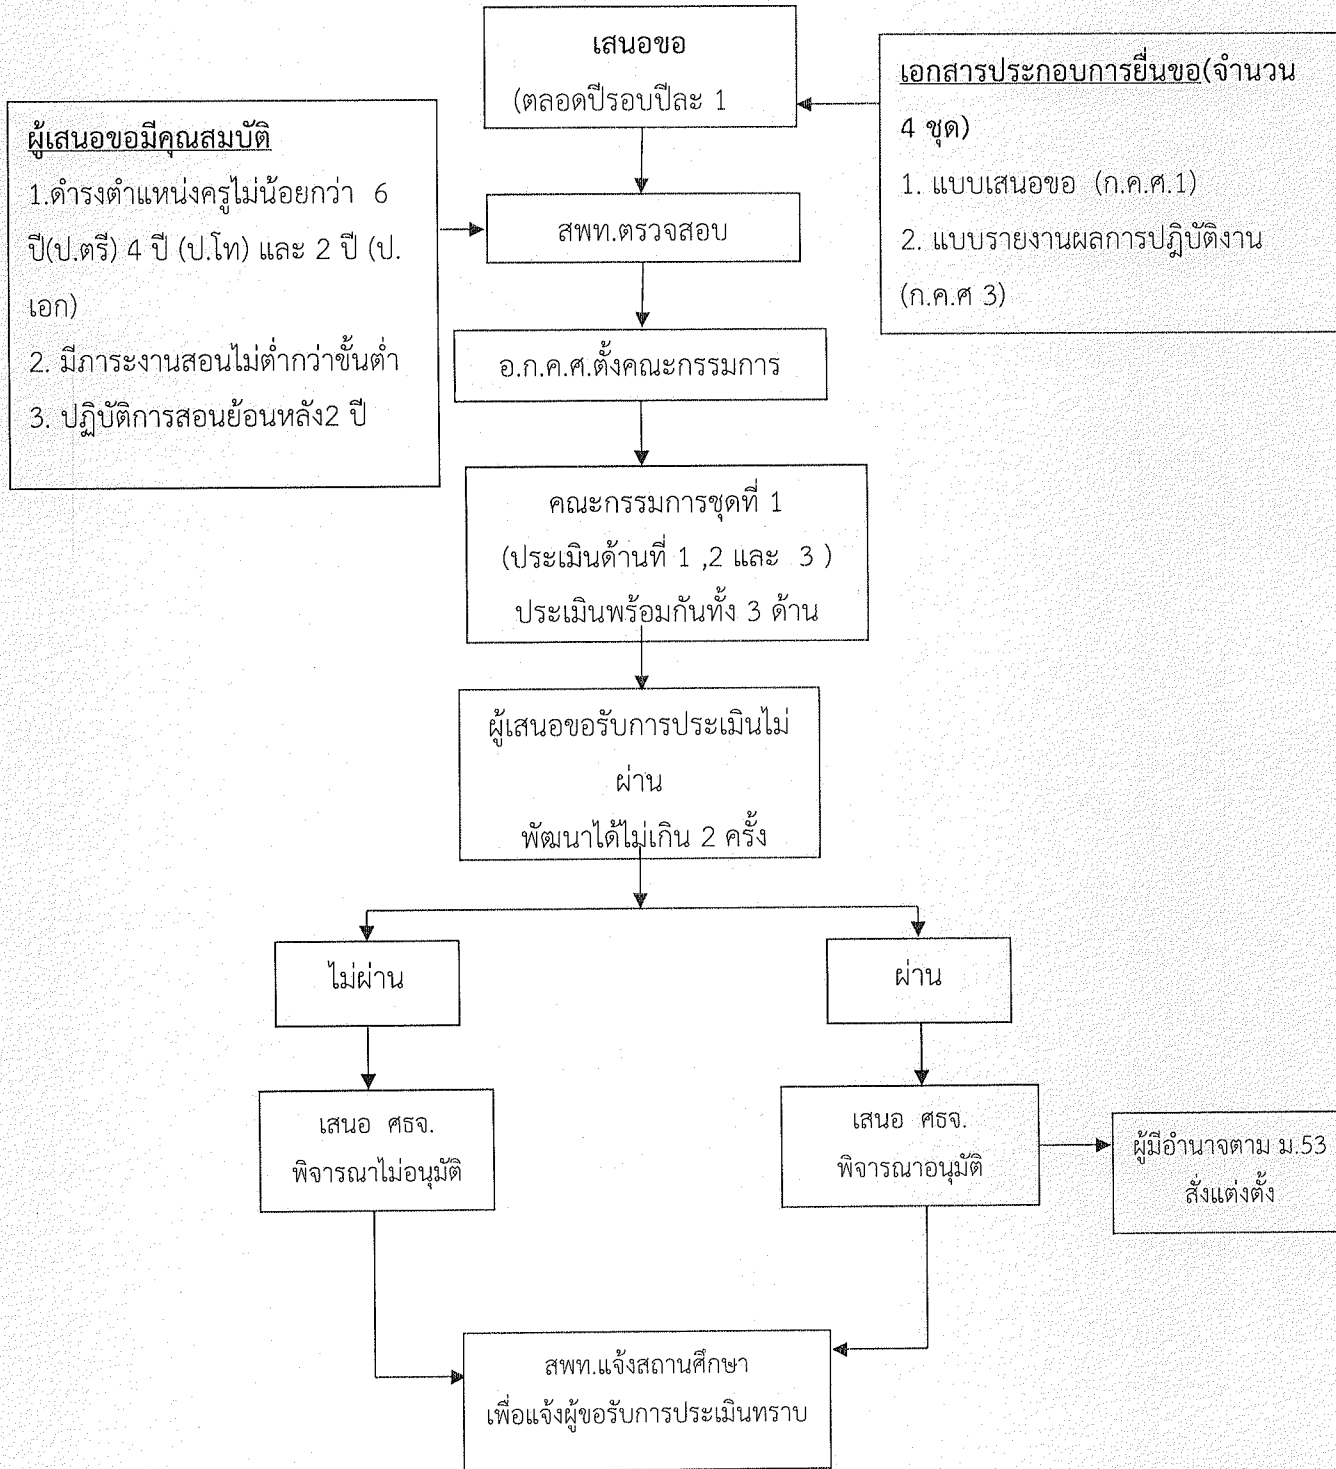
เสนอขอ
(ตลอดปีรอบปีละ 1

เอกสารประกอบการยื่นขอ(จำนวน 4 ชุด)
1. แบบเสนอขอ (ก.ค.ศ.1)
2. แบบรายงานผลการปฏิบัติงาน (ก.ค.ศ 3)

ผู้เสนอขอมีคุณสมบัติ
1.ดำรงตำแหน่งครูไม่น้อยกว่า 6 ปี(ป.ตรี) 4 ปี (ป.โท) และ 2 ปี (ป.เอก)
2. มีภาระงานสอนไม่ต่ำกว่าขั้นต่ำ
3. ปฏิบัติการสอนย้อนหลัง2 ปี

สพท.ตรวจสอบ

อ.ก.ค.ศ.ตั้งคณะกรรมการ

คณะกรรมการชุดที่ 1
(ประเมินด้านที่ 1 ,2 และ 3 )
ประเมินพร้อมกันทั้ง 3 ด้าน

ผู้เสนอขอรับการประเมินไม่ผ่าน
พัฒนาได้ไม่เกิน 2 ครั้ง

ไม่ผ่าน

ผ่าน

เสนอ ศธจ.
พิจารณาไม่อนุมัติ

เสนอ ศธจ.
พิจารณาอนุมัติ

ผู้มีอำนาจตาม ม.53
สั่งแต่งตั้ง

สพท.แจ้งสถานศึกษา
เพื่อแจ้งผู้ขอรับการประเมินทราบ